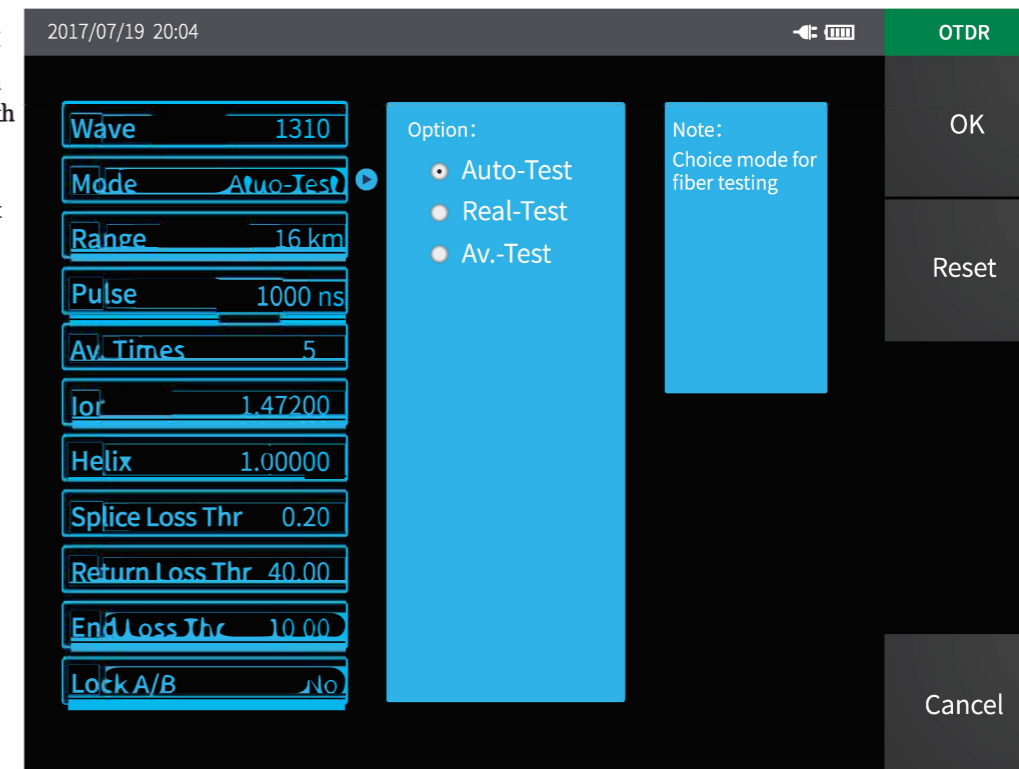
2017/07/19 20:04

OTDR

OK

Reset

Cancel

| | |
|---|---|
| Wave | 1310 |
| Mode | Atuo-Test |
| Range | 16 km |
| Pulse | 1000 ns |
| Av. Times | 5 |
| Ior | 1.47200 |
| Helix | 1.00000 |
| Splice Loss Thr | 0.20 |
| Return Loss Thr | 40.00 |
| End Loss Thr | 10.00 |
| Lock A/B | No |

Option:
Auto-Test
Real-Test
Av.-Test

Note:
Choice mode for fiber testing